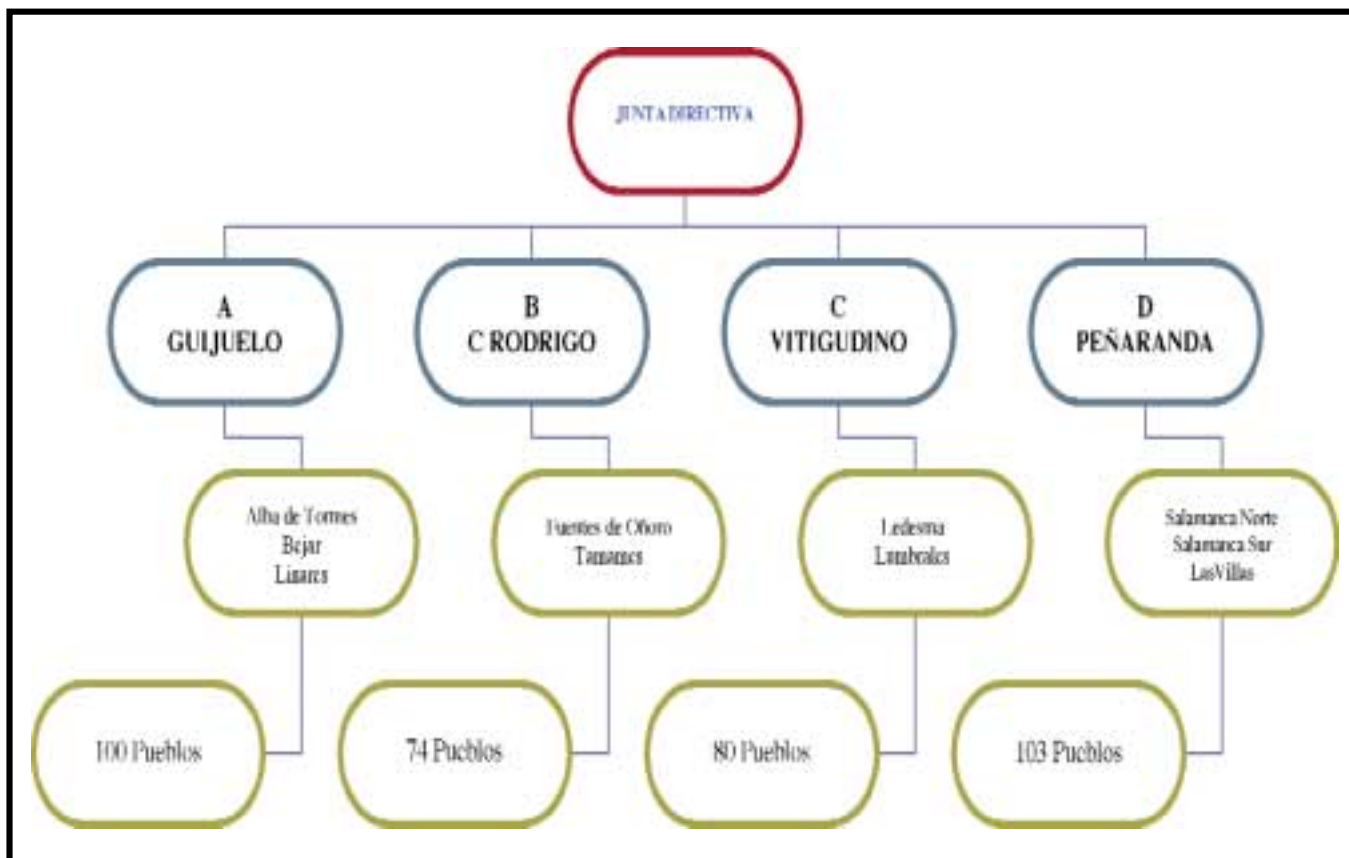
JUNTA DIRECTIVA

A
GUIJUELO

B
C RODRIGO

C
VITIGUDINO

D
PEÑARANDA

Alba de Tormes
Bejar
Linares

Fuentes de Oñoro
Tamames

Ledesma
Lumbrales

Salamanca Norte
Salamanca Sur
LasVillas

100 Pueblos

74 Pueblos

80 Pueblos

103 Pueblos